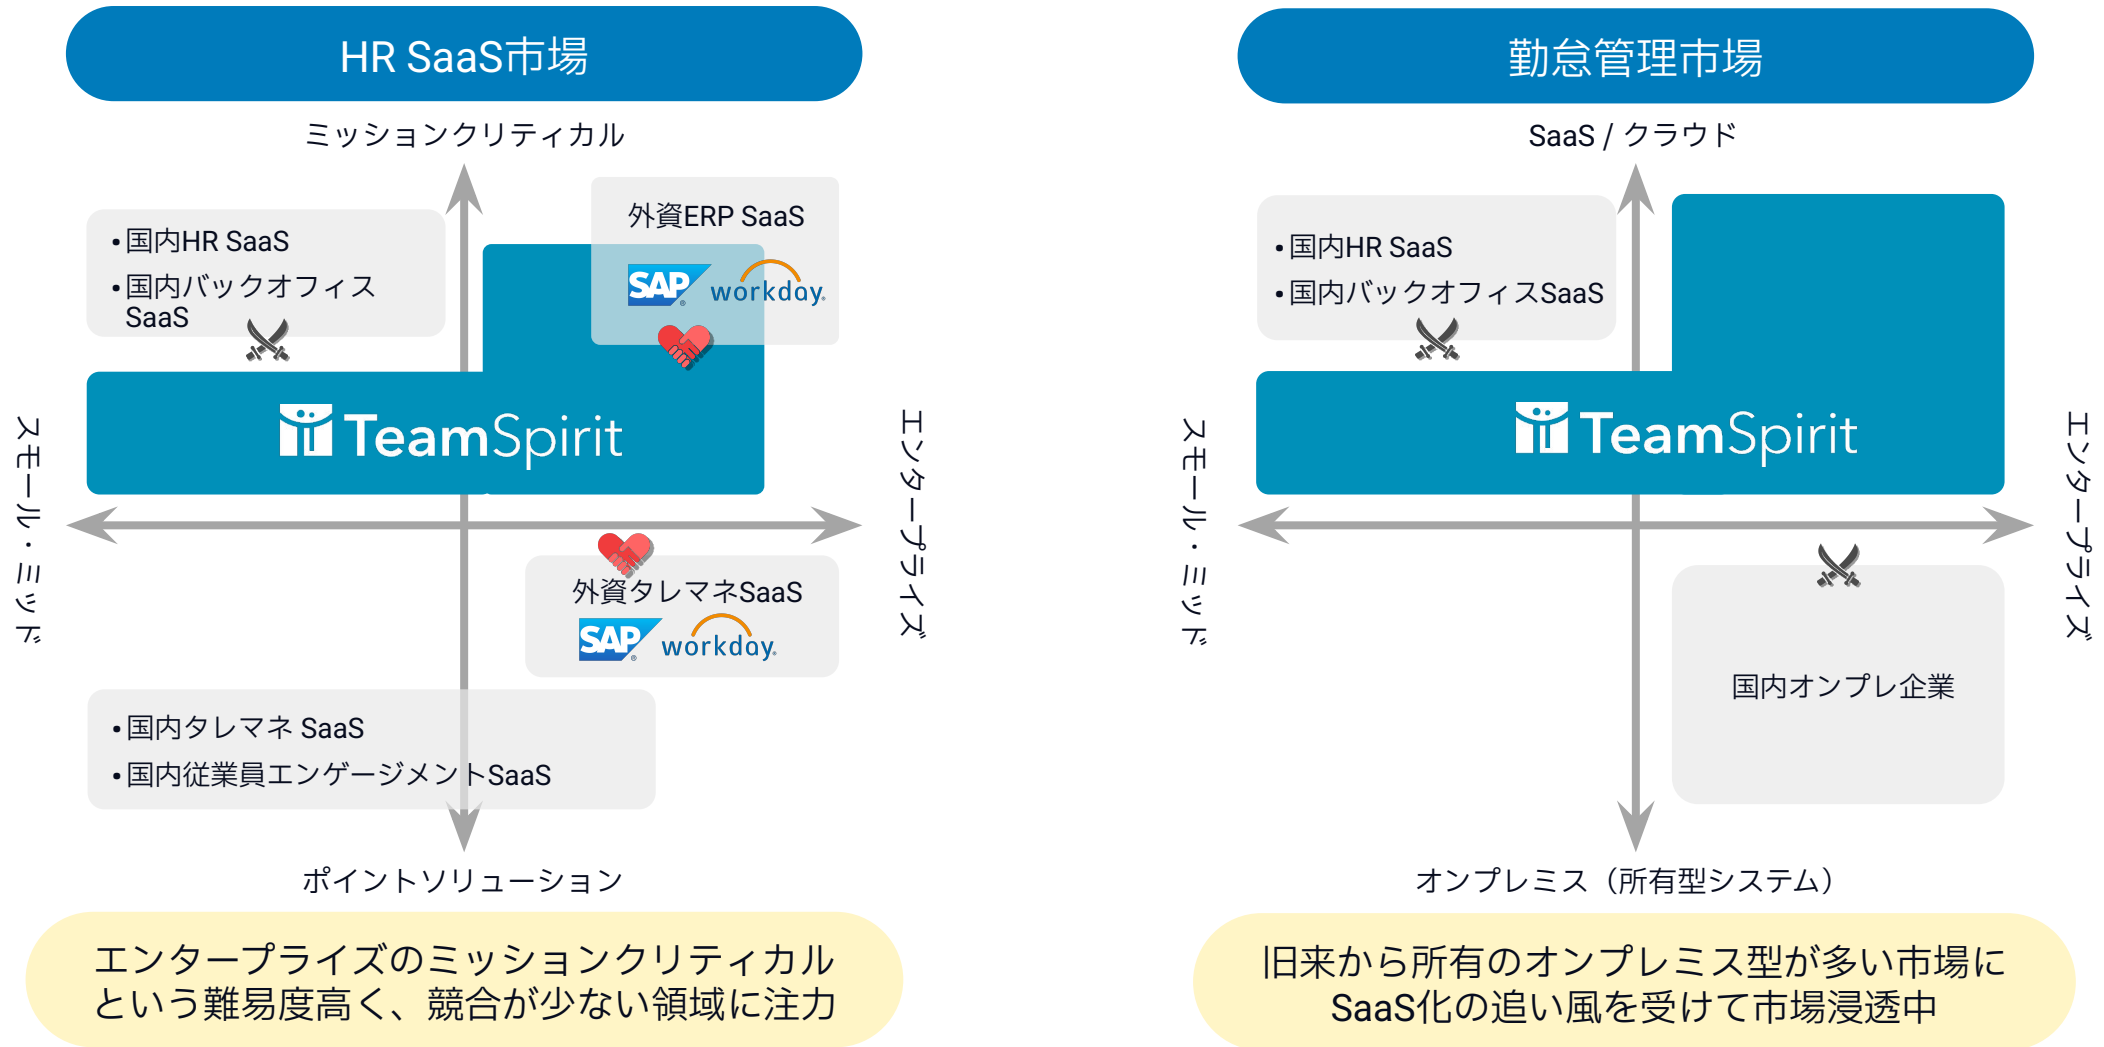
HR SaaS市場

ミッションクリティカル

• 国内HR SaaS
• 国内バックオフィスSaaS

外資ERP SaaS

SAP workday.

TeamSpirit

スモール・ミッド

エンタープライズ

外資タレマネSaaS

SAP workday.

• 国内タレマネ SaaS
• 国内従業員エンゲージメントSaaS

ポイントソリューション

エンタープライズのミッションクリティカルという難易度高く、競合が少ない領域に注力

勤怠管理市場

SaaS / クラウド

• 国内HR SaaS
• 国内バックオフィスSaaS

TeamSpirit

スモール・ミッド

エンタープライズ

国内オンプレ企業

オンプレミス（所有型システム）

旧来から所有のオンプレミス型が多い市場にSaaS化の追い風を受けて市場浸透中